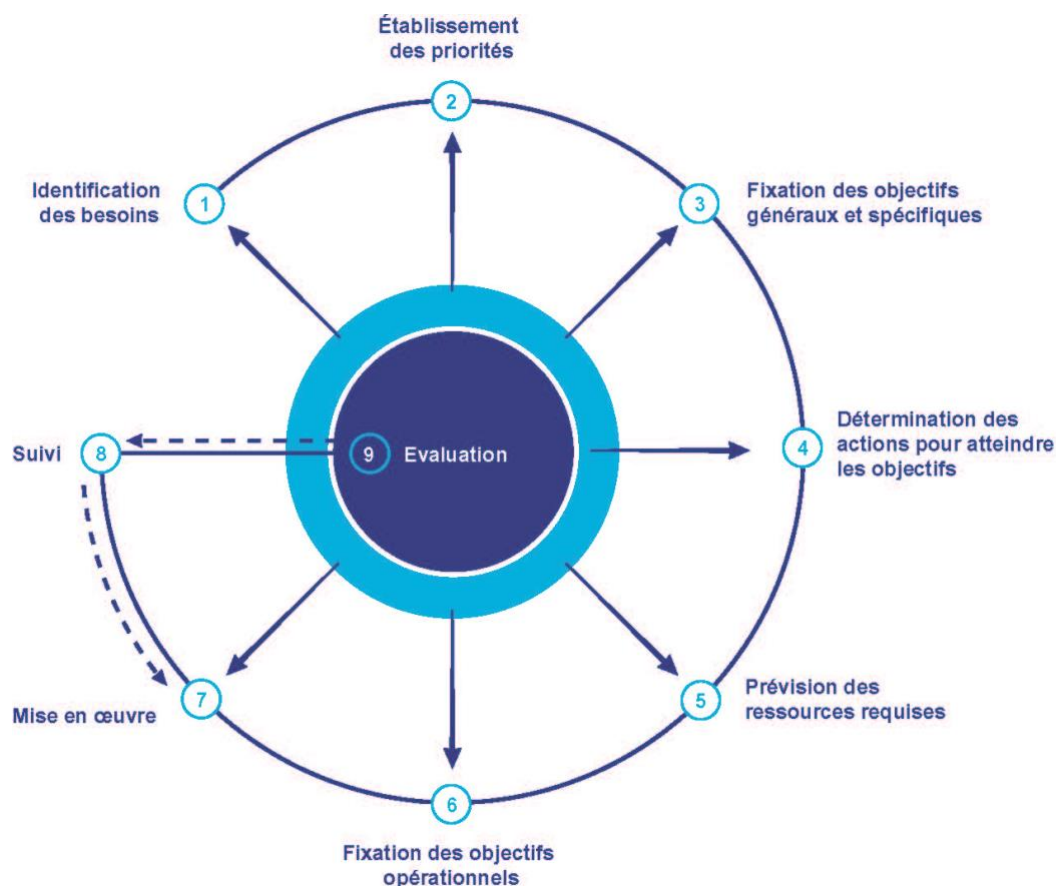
Établissement des priorités

2

Identification des besoins

1

3

Fixation des objectifs généraux et spécifiques

Suivi

8

9

Evaluation

4

Détermination des actions pour atteindre les objectifs

Mise en œuvre

7

5

Prévision des ressources requises

6

Fixation des objectifs opérationnels